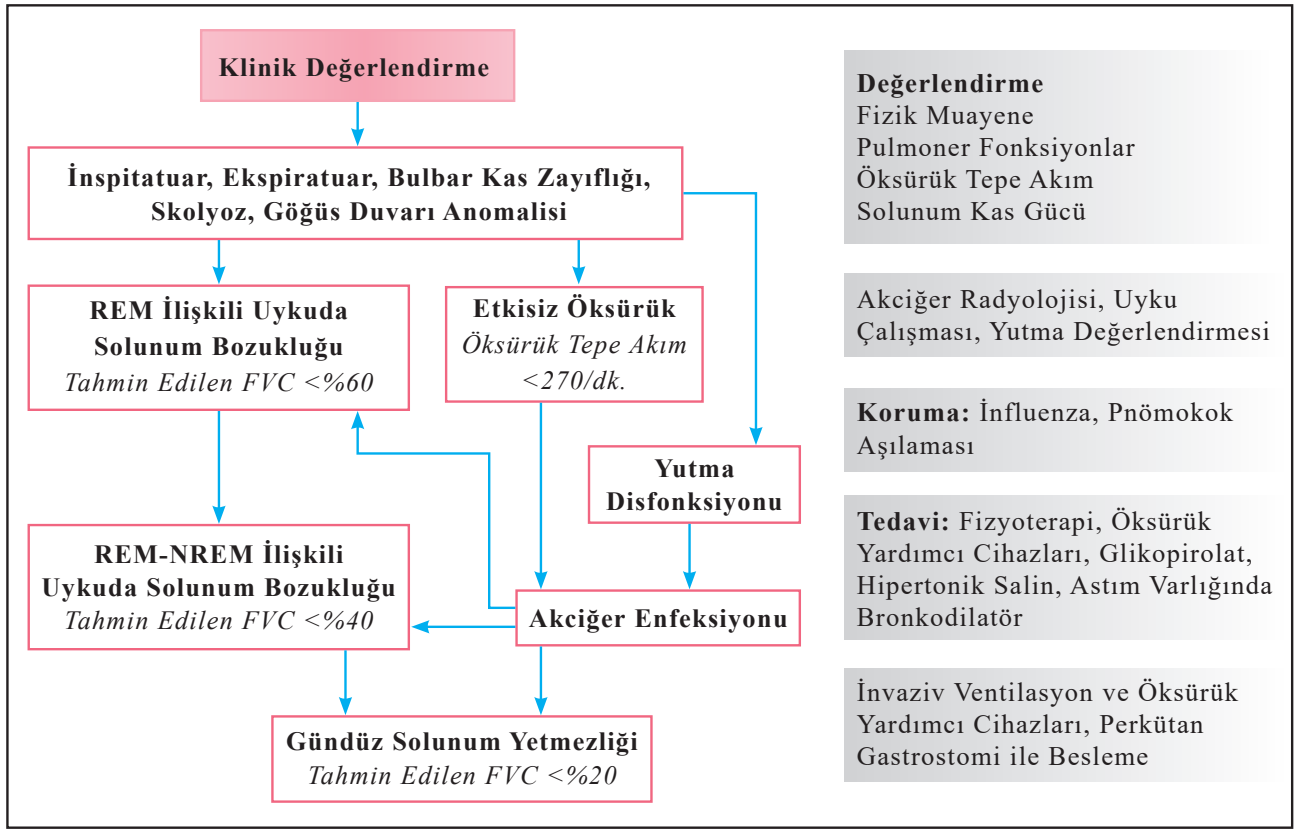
Klinik Değerlendirme

İnspitatuar, Ekspiratuar, Bulbar Kas Zayıflığı, Skolyoz, Göğüs Duvarı Anomalisi

REM İlişkili Uykuda Solunum Bozukluğu
Tahmin Edilen FVC <%60

Etkisiz Öksürük
Öksürük Tepe Akım <270/dk.

Yutma Disfonksiyonu

REM-NREM İlişkili Uykuda Solunum Bozukluğu
Tahmin Edilen FVC <%40

Akciğer Enfeksiyonu

Gündüz Solunum Yetmezliği
Tahmin Edilen FVC <%20

Değerlendirme
Fizik Muayene
Pulmoner Fonksiyonlar
Öksürük Tepe Akım
Solunum Kas Gücü

Akciğer Radyolojisi, Uyku Çalışması, Yutma Değerlendirmesi

Koruma: İnfluenza, Pnömokok Aşılaması

Tedavi: Fizyoterapi, Öksürük Yardımcı Cihazları, Glikopirolat, Hipertonik Salin, Astım Varlığında Bronkodilatör

İnvaziv Ventilasyon ve Öksürük Yardımcı Cihazları, Perkütan Gastrostomi ile Besleme